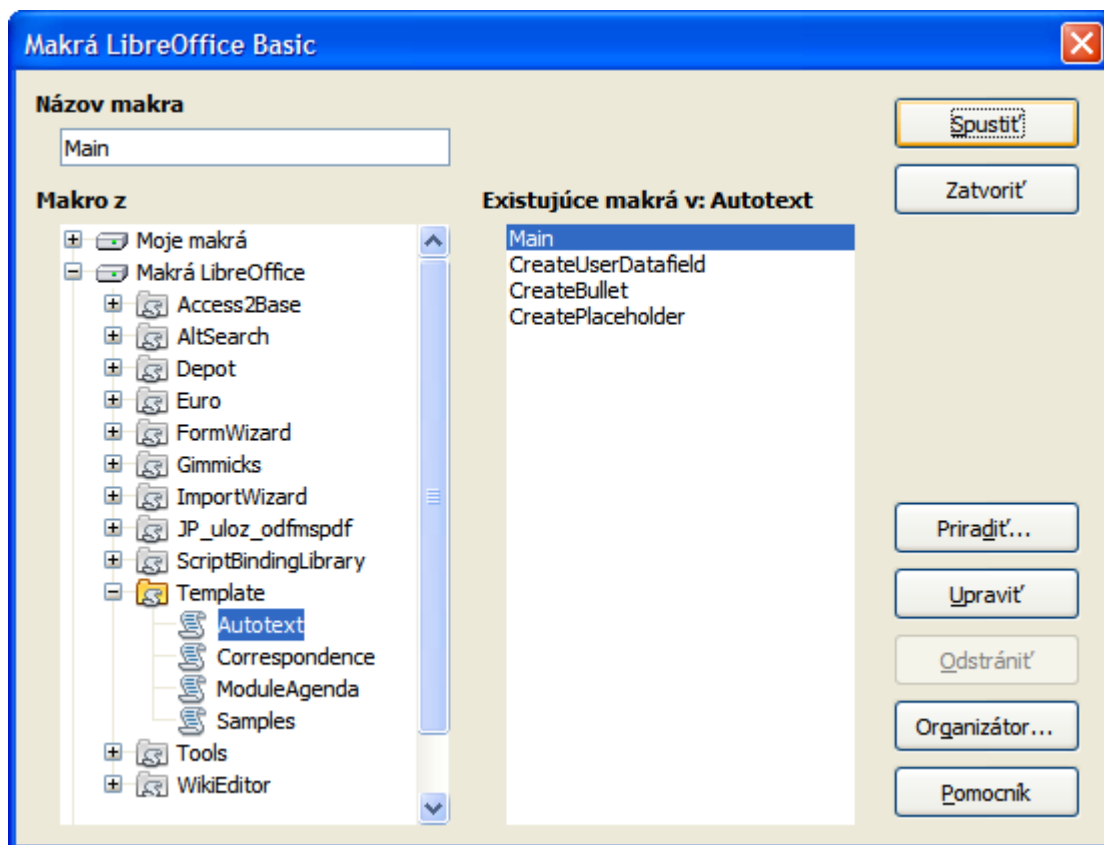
Makrá LibreOffice Basic

Názov makra

Main

Makro z

Moje makrá
Makrá LibreOffice
Access2Base
AltSearch
Depot
Euro
FormWizard
Gimmicks
ImportWizard
JP_uloz_odfmspdf
ScriptBindingLibrary
Template
Autotext
Correspondence
ModuleAgenda
Samples
Tools
WikiEditor

Existujúce makrá v: Autotext

Main
CreateUserDatafield
CreateBullet
CreatePlaceholder

Spustiť
Zatvoriť
Priradiť...
Upraviť
Odstrániť
Organizátor...
Pomocník